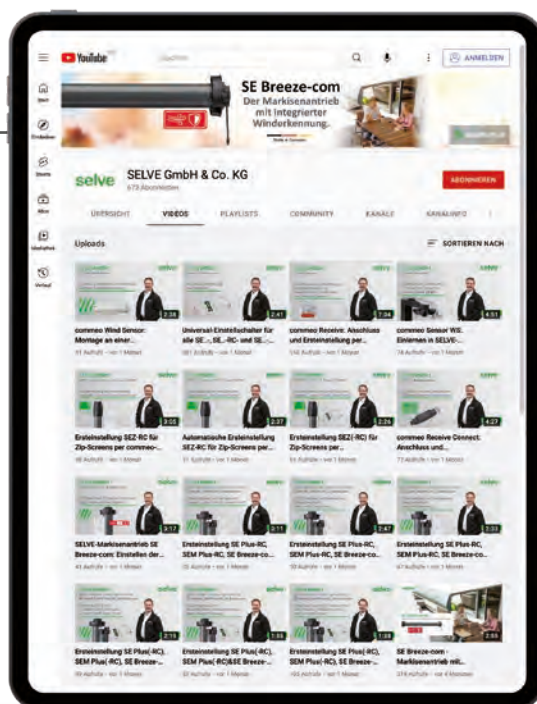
YouTube

ANMELDEN

SE Breeze-com
Der Markisenantrieb mit integrierter Winderkennung.

selve SELVE GmbH & Co. KG
673 Abonnenten

ABONNIEREN

ÜBERSICHT VIDEOS PLAYLISTS COMMUNITY KANÄLE KANALINFO

Uploads

SORTIEREN NACH

commeo Wind Sensor: Montage an einer...
2:38

Universal-Einstellschalter für alle SE..., SE..-RC- und SE...
2:41

commeo Receive: Anschluss und Ersteinstellung per...
7:34

commeo Sensor WS: Einlernen in SELVE-...
4:51

Ersteinstellung SEZ-RC für Zip-Screens per commeo-...
3:05

Automatische Ersteinstellung SEZ-RC für Zip-Screens per...
2:37

Ersteinstellung SEZ(-RC) für Zip-Screens per...
2:26

commeo Receive Connect: Anschluss und...
4:27

SELVE-Markisenantrieb SE Breeze-com: Einstellen der...
3:17

Ersteinstellung SE Plus-RC, SEM Plus-RC, SE Breeze-co...
3:11

Ersteinstellung SE Plus-RC, SEM Plus(-RC), SE Breeze-co...
3:47

Ersteinstellung SE Plus-RC, SEM Plus-RC, SE Breeze-co...
3:33

Ersteinstellung SE Plus(-RC), SEM Plus(-RC), SE Breeze-...
2:15

Ersteinstellung SE Plus(-RC), SEM Plus(-RC)&SE Breeze-...
1:55

Ersteinstellung SE Plus-RC, SEM Plus(-RC), SE Breeze-...
1:38

SE Breeze-com - Markisenantrieb mit...
2:55